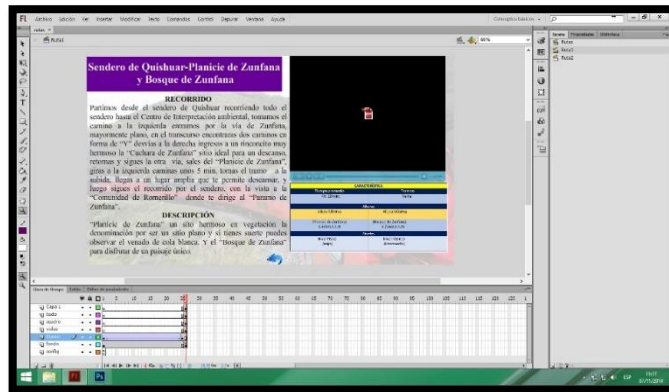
Fl Archivo Edición Ver Insertar Modificar Texto Comandos Control Depurar Ventana Ayuda

Conceptos básicos

Ruta1

Sendero de Quishuar-Planicie de Zunfana y Bosque de Zunfana

RECORRIDO

Partimos desde el sendero de Quishuar recorriendo todo el sendero hasta el Centro de Interpretación ambiental, tomamos el camino a la izquierda entramos por la vía de Zunfana, mayormente plano, en el transcurso encontraras dos caminos en forma de "Y" desvías a la derecha ingresas a un rinconcito muy hermoso la "Cochura de Zunfana" sitio ideal para un descanso, retomas y sigues la otra vía, sales del "Planicie de Zunfana", giras a la izquierda caminas unos 5 min, tomas el tramo a la subida, llegas a un lugar amplio que te permite descansar, y luego sigues el recorrido por el sendero, con la vista a la "Comunidad de Romerillo" donde te dirige al "Páramo de Zunfana".

DESCRIPCIÓN

"Planicie de Zunfana" un sitio hermoso en "vegetación" la denominación por ser un sitio plano y si tienes suerte puedes observar el venado de cola blanca. Y el "Bosque de Zunfana" para disfrutar de un paisaje único

CARACTERÍSTICAS

Línea de tiempo

Capa 1
texto
cuadro
video
fondo
config

Ruta1
Ruta2